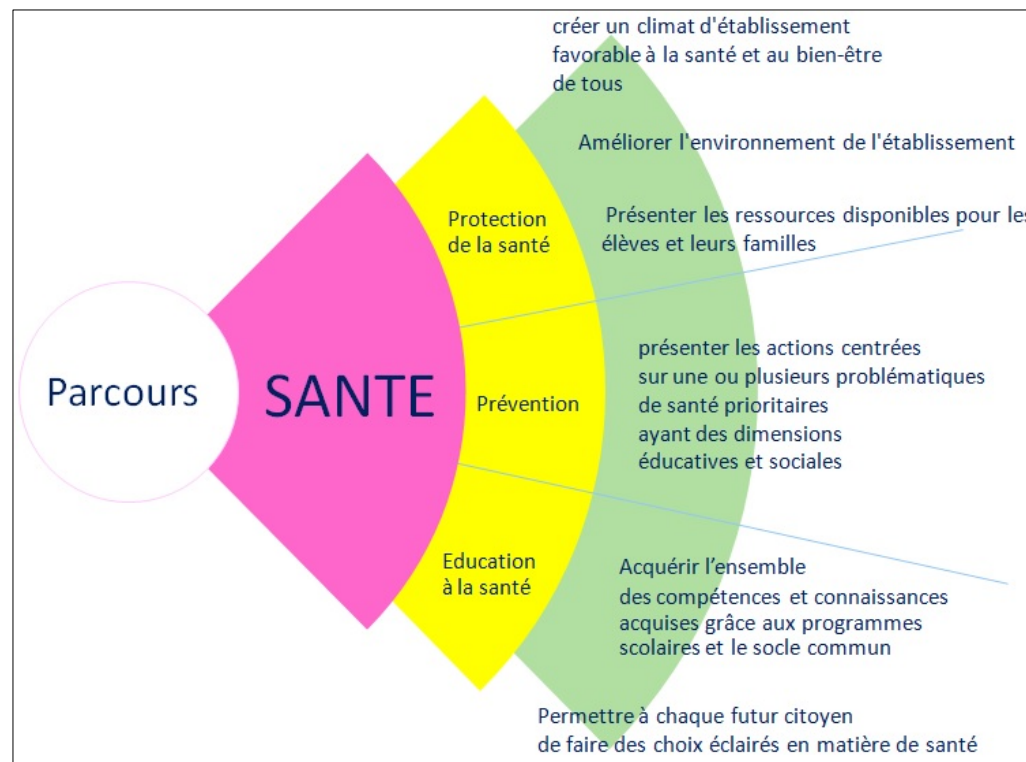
Parcours

SANTE

Protection de la santé

Prévention

Education à la santé

créer un climat d'établissement favorable à la santé et au bien-être de tous

Améliorer l'environnement de l'établissement

Présenter les ressources disponibles pour les élèves et leurs familles

présenter les actions centrées sur une ou plusieurs problématiques de santé prioritaires ayant des dimensions éducatives et sociales

Acquérir l'ensemble des compétences et connaissances acquises grâce aux programmes scolaires et le socle commun

Permettre à chaque futur citoyen de faire des choix éclairés en matière de santé